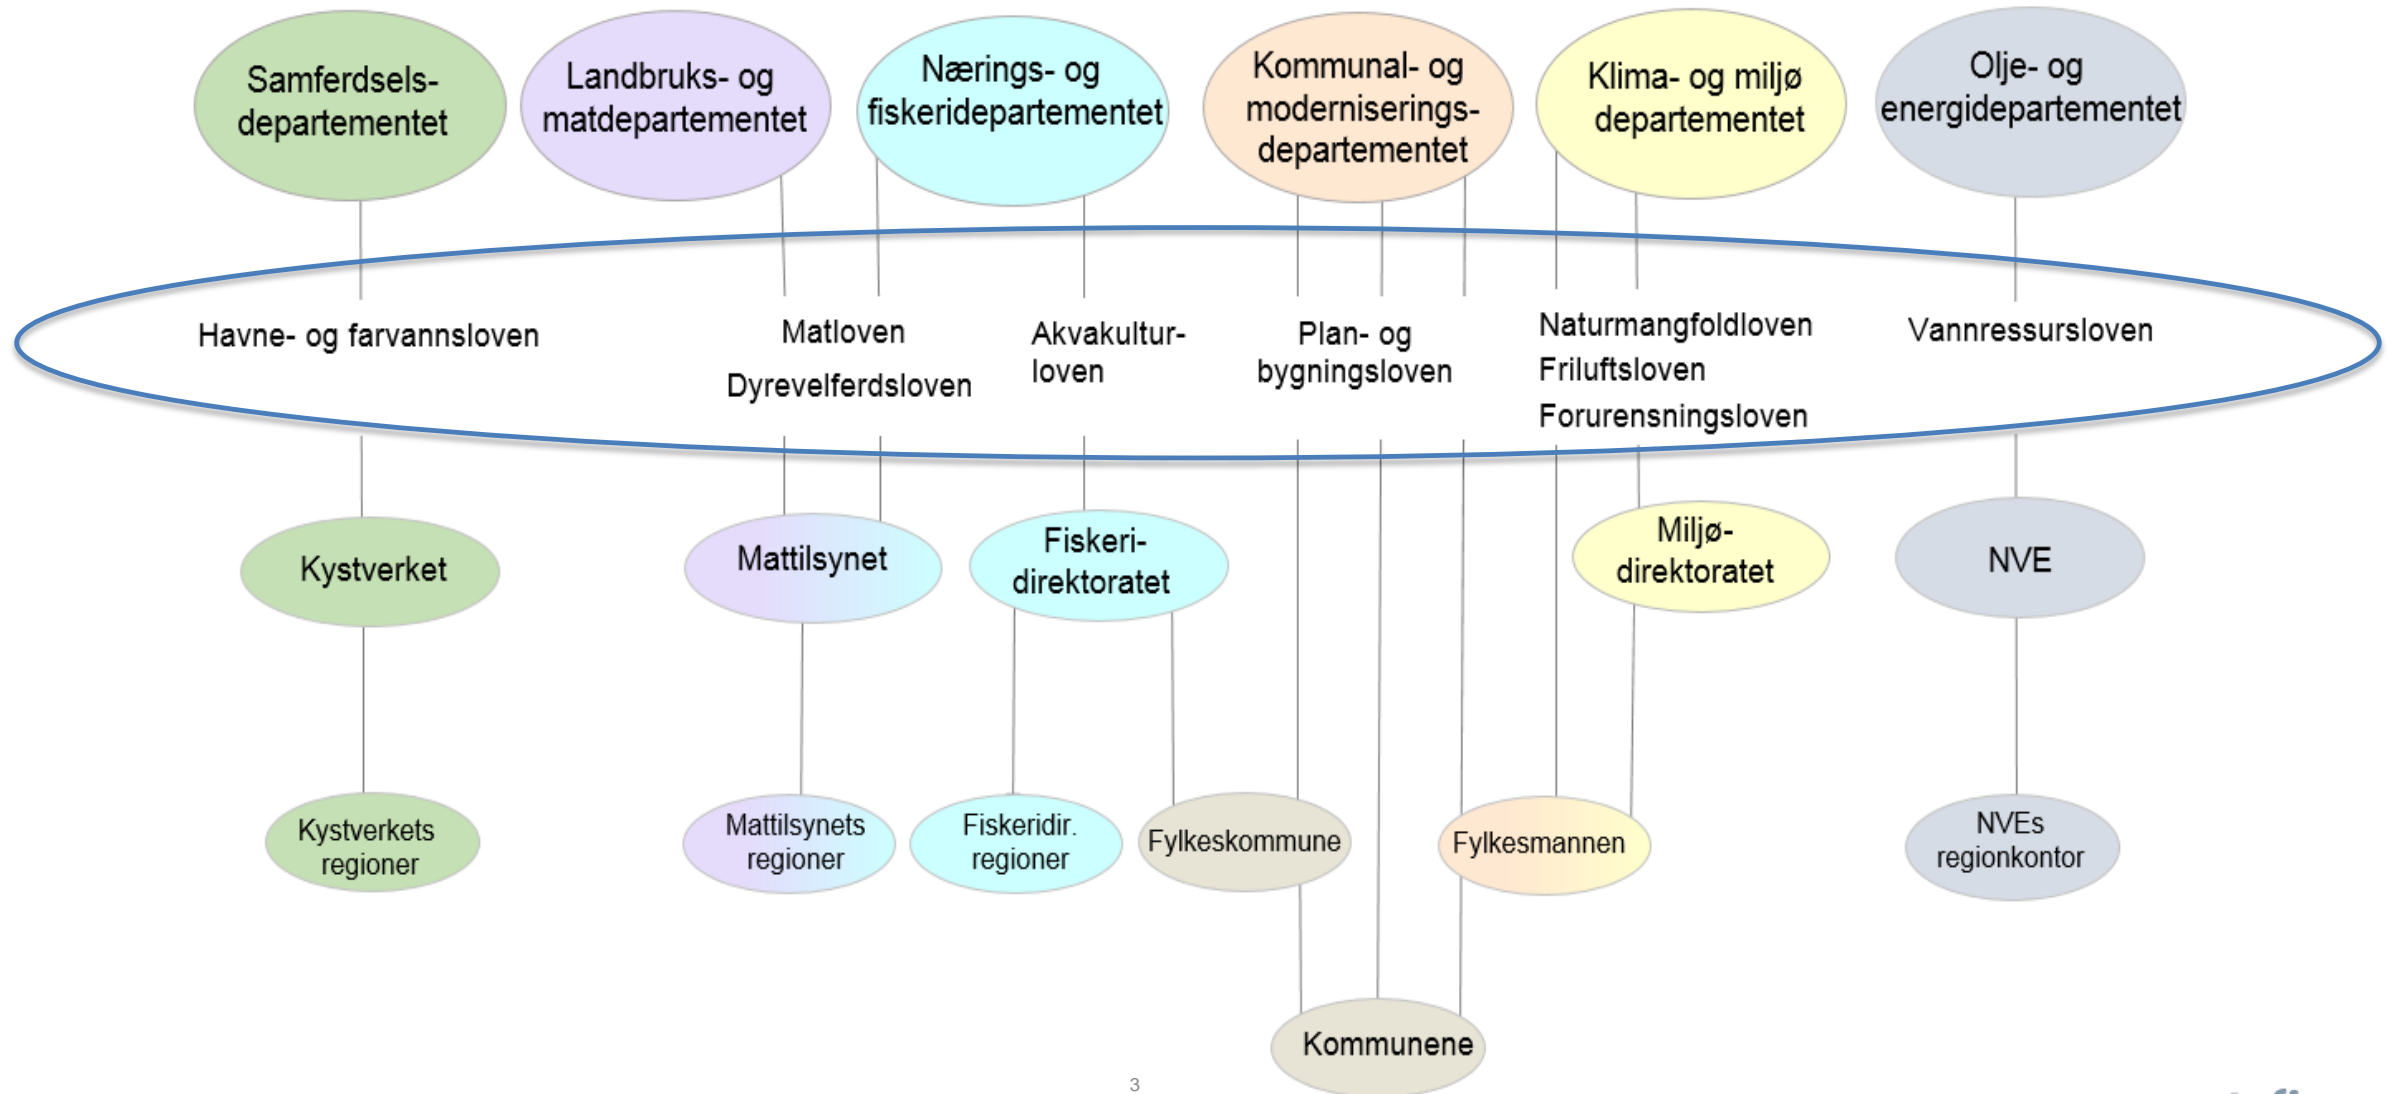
Samferdselsdepartementet

Landbruks- og matdepartementet

Nærings- og fiskeridepartementet

Kommunal- og moderniseringsdepartementet

Klima- og miljø departementet

Olje- og energidepartementet

Havne- og farvannsloven

Matloven

Dyrevelferdsloven

Akvakulturloven

Plan- og bygningsloven

Naturmangfoldloven

Friluftsloven

Forurensningsloven

Vannressursloven

Kystverket

Mattilsynet

Fiskeridirektoratet

Miljødirektoratet

NVE

Kystverkets regioner

Mattilsynets regioner

Fiskeridir. regioner

Fylkeskommune

Fylkesmannen

NVEs regionkontor

Kommunene

3